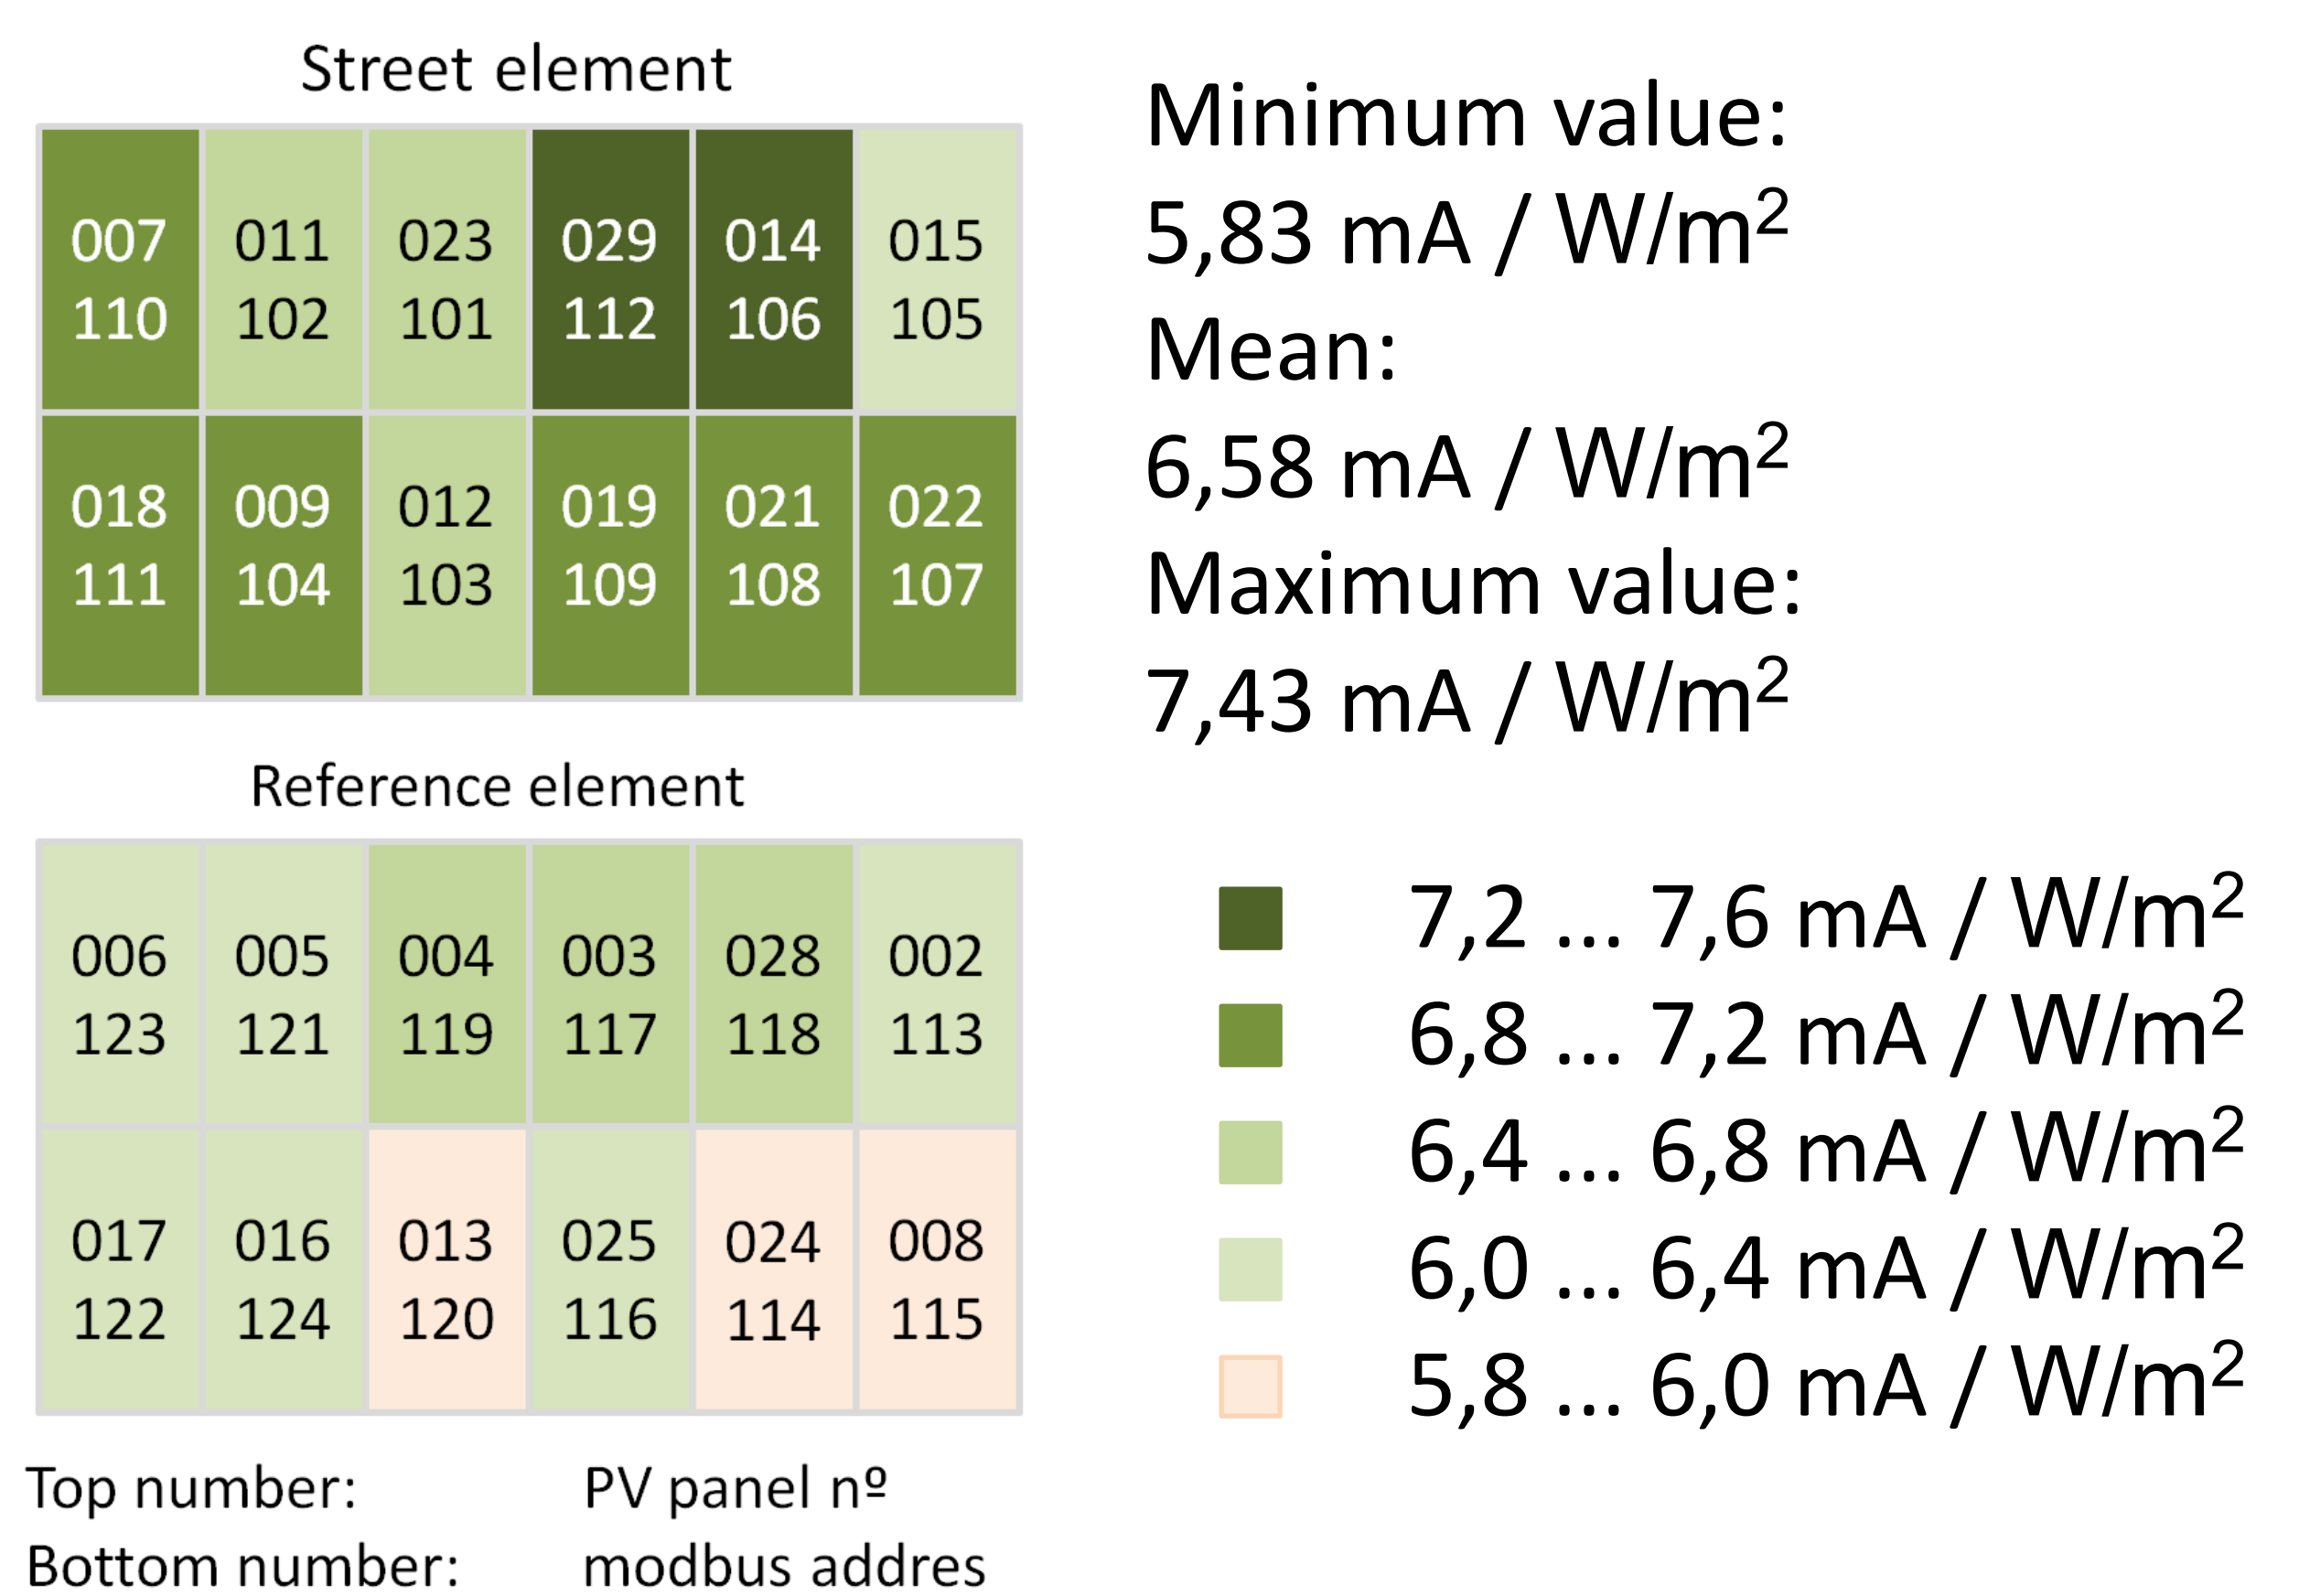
Street element

| 007 110 | 011 102 | 023 101 | 029 112 | 014 106 | 015 105 |
|---|---|---|---|---|---|
| 018 111 | 009 104 | 012 103 | 019 109 | 021 108 | 022 107 |

Reference element

| 006 123 | 005 121 | 004 119 | 003 117 | 028 118 | 002 113 |
|---|---|---|---|---|---|
| 017 122 | 016 124 | 013 120 | 025 116 | 024 114 | 008 115 |

Top number: PV panel nº
Bottom number: modbus addres

Minimum value:
5,83 mA / W/m$^2$
Mean:
6,58 mA / W/m$^2$
Maximum value:
7,43 mA / W/m$^2$

7,2 ... 7,6 mA / W/m$^2$
6,8 ... 7,2 mA / W/m$^2$
6,4 ... 6,8 mA / W/m$^2$
6,0 ... 6,4 mA / W/m$^2$
5,8 ... 6,0 mA / W/m$^2$